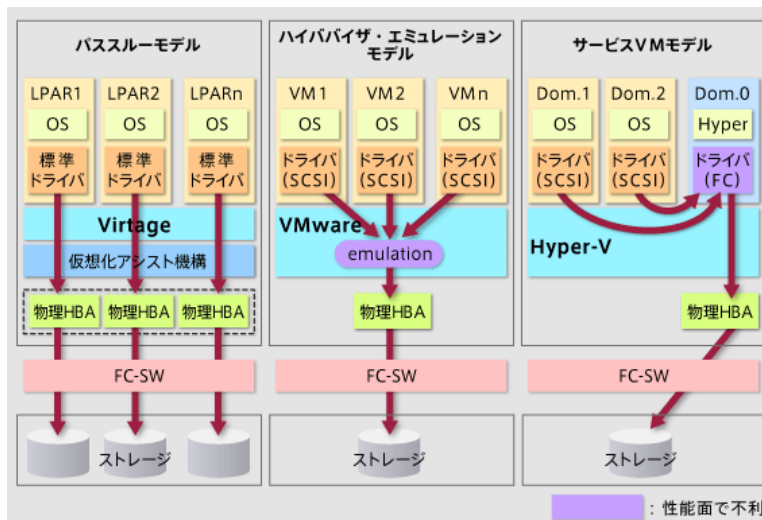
パススルーモデル

LPAR1 LPAR2 LPARn

OS OS OS

標準ドライバ 標準ドライバ 標準ドライバ

Virtage

仮想化アシスト機構

物理HBA 物理HBA 物理HBA

FC-SW

ストレージ

ハイパバイザ・エミュレーションモデル

VM1 VM2 VMn

OS OS OS

ドライバ(SCSI) ドライバ(SCSI) ドライバ(SCSI)

VMware

emulation

物理HBA

FC-SW

ストレージ

サービスVMモデル

Dom.1 Dom.2 Dom.0

OS OS Hyper

ドライバ(SCSI) ドライバ(SCSI) ドライバ(FC)

Hyper-V

物理HBA

FC-SW

ストレージ

：性能面で不利